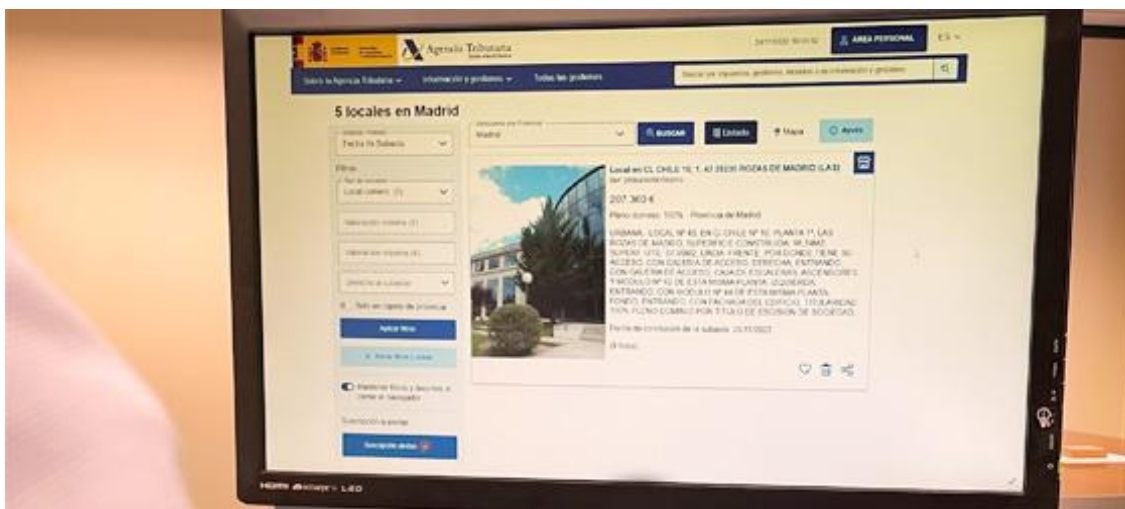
Agencia Tributaria

ÁREA PERSONAL

ES

Sobre la Agencia Tributaria

Información y gestiones

Todas las gestiones

Buscar por impuestos, gestiones, lenguaje o información y gestiones

5 locales en Madrid

Fecha fin Subasta

Filtros

Local comerc. (5)

Valoración mínima (€)

Valoración máxima (€)

Madrid

BUSCAR

Listado

Mapa

Ayuda

Local en CL CHILE 10, 1, 42 28290 ROZAS DE MADRID (LAS)

207.360 €

Pleno dominio: 100% · Provincia de Madrid

URBANA. LOCAL Nº 42, EN C/ CHILE Nº 10, PLANTA 1ª, LAS ROZAS DE MADRID, SUPERFICIE CONSTRUIDA: 96,36M2. SUPERF. UTIL: 57,05M2. LINDA: FRENTE, POR DONDE TIENE SU ACCESO, CON GALERIA DE ACCESO; DERECHA, ENTRANDO, CON GALERIA DE ACCESO, CAJA DE ESCALERAS, ASCENSORES Y MODULO Nº 42 DE ESTA MISMA PLANTA; IZQUIERDA, ENTRANDO, CON MODULO Nº 44 DE ESTA MISMA PLANTA; FONDO, ENTRANDO, CON FACHADA DEL EDIFICIO. TITULARIDAD: 100% PLENO DOMINIO POR TITULO DE ESCISION DE SOCIEDAD.

Fecha de conclusión de la subasta: 25/11/2022

Aplicar filtros

Suscripción a avisos

Suscripción avisos

HDMI